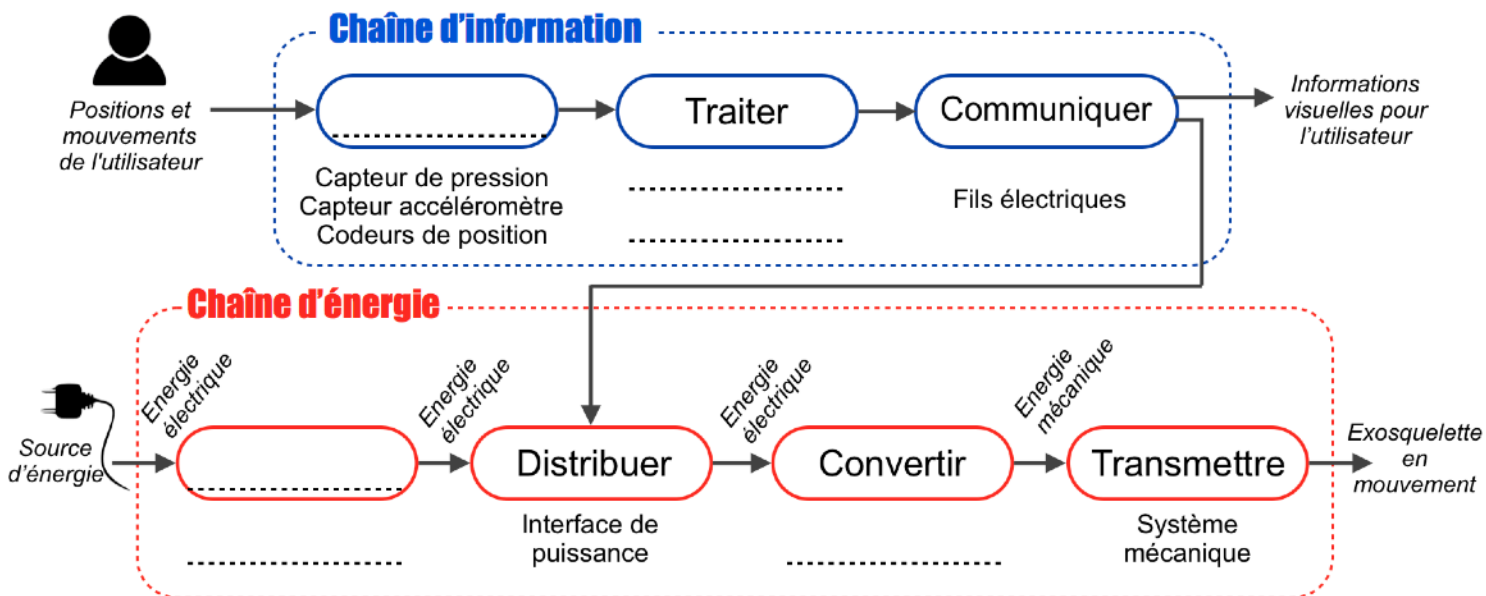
Chaîne d'information

Positions et mouvements de l'utilisateur

Traiter

Communiquer

Informations visuelles pour l'utilisateur

Capteur de pression
Capteur accéléromètre
Codeurs de position

Fils électriques

Chaîne d'énergie

Energie électrique

Energie électrique

Energie électrique

Energie mécanique

Source d'énergie

Distribuer

Convertir

Transmettre

Exosquelette en mouvement

Interface de puissance

Système mécanique